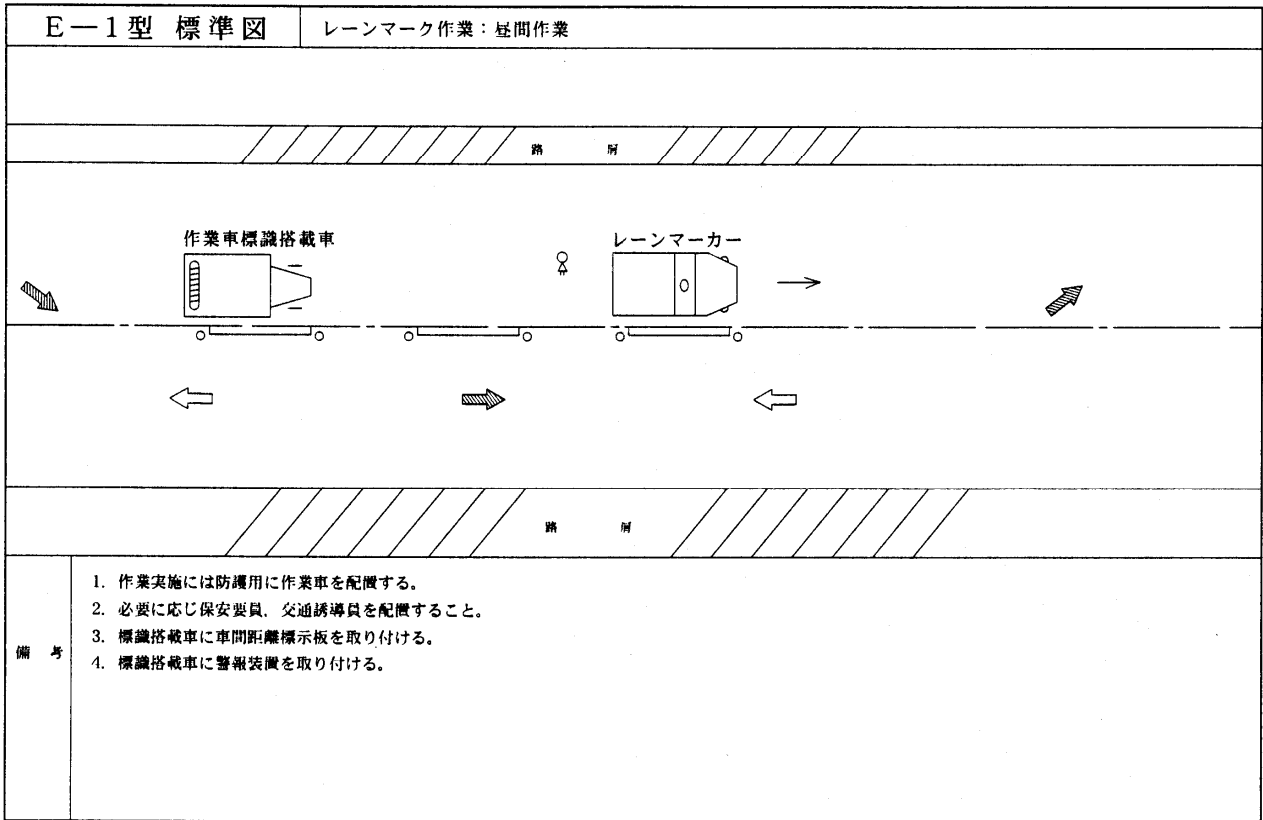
E－1型 標準図

レーンマーク作業：昼間作業

路 肩

作業車標識搭載車

レーンマーカー

路 肩

備 考

1. 作業実施には防護用に作業車を配置する。
2. 必要に応じ保安要員、交通誘導員を配置すること。
3. 標識搭載車に車間距離標示板を取り付ける。
4. 標識搭載車に警報装置を取り付ける。